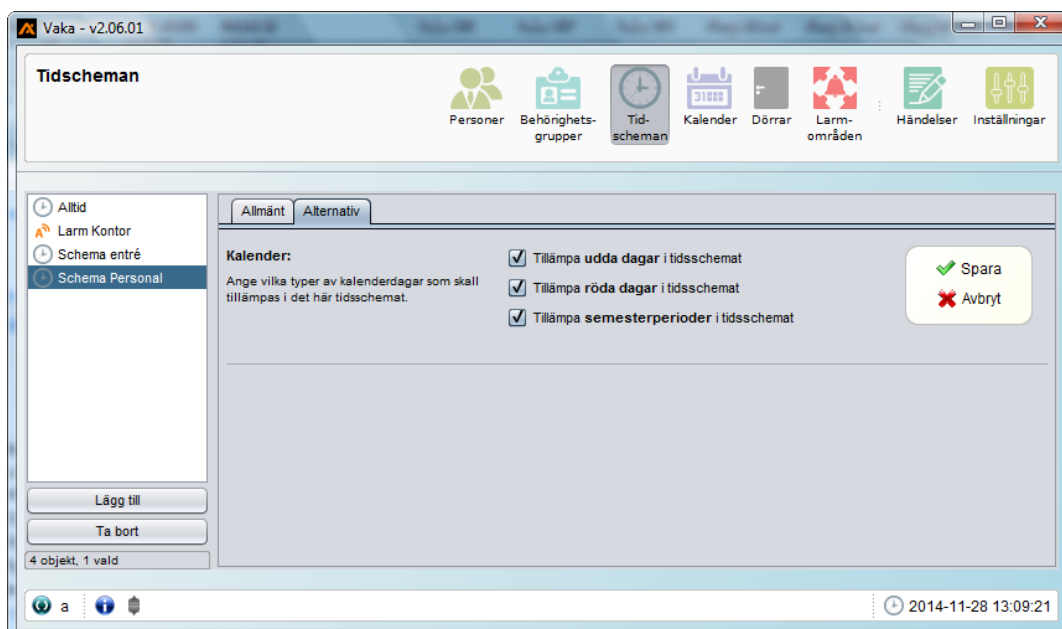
Vaka - v2.06.01

Tidscheman

Personer
Behörighets-grupper
Tid-scheman
Kalender
Dörrar
Larm-områden
Händelser
Inställningar

Alltid
Larm Kontor
Schema entré
Schema Personal

Lägg till
Ta bort
4 objekt, 1 vald

Allmänt
Alternativ

Kalender:
Ange vilka typer av kalenderdagar som skall tillämpas i det här tidsschemat.

Tillämpa **udda dagar** i tidsschemat
Tillämpa **röda dagar** i tidsschemat
Tillämpa **semesterperioder** i tidsschemat

Spara
Avbryt

a

2014-11-28 13:09:21